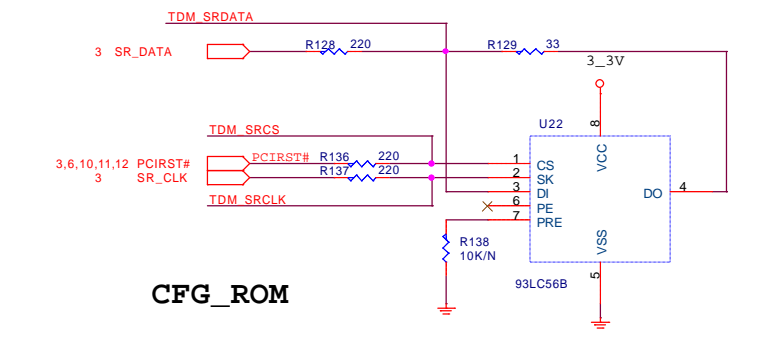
TDM_SRDATA

3 SR_DATA

R128 220

R129 33

3_3V

U22

TDM_SRCS

8

VCC

3,6,10,11,12 PCIRST#

PCIRST#

R136 220

1 CS

3 SR_CLK

R137 220

2 SK

TDM_SRCLK

3 DI

DO 4

6 PE

7 PRE

R138
10K/N

VSS

5

93LC56B

CFG_ROM